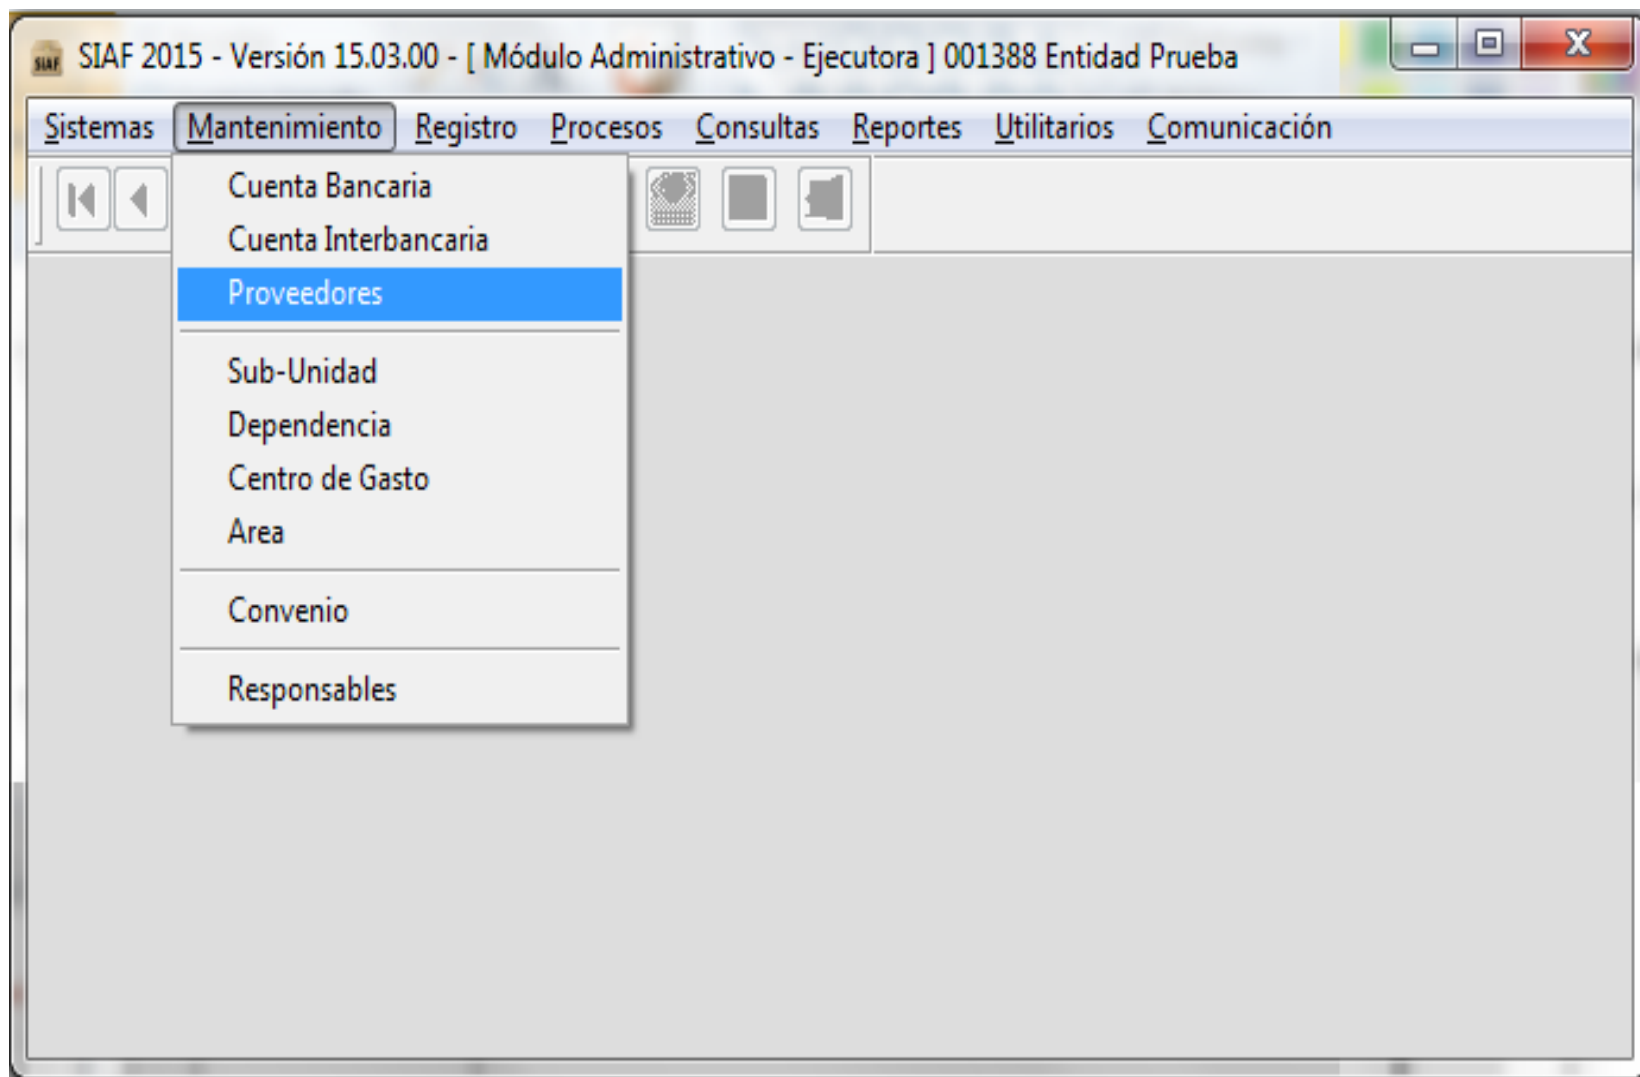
SIAF SIAF 2015 - Versión 15.03.00 - [ Módulo Administrativo - Ejecutora ] 001388 Entidad Prueba

Sistemas Mantenimiento Registro Procesos Consultas Reportes Utilitarios Comunicación

Cuenta Bancaria
Cuenta Interbancaria
Proveedores
Sub-Unidad
Dependencia
Centro de Gasto
Area
Convenio
Responsables